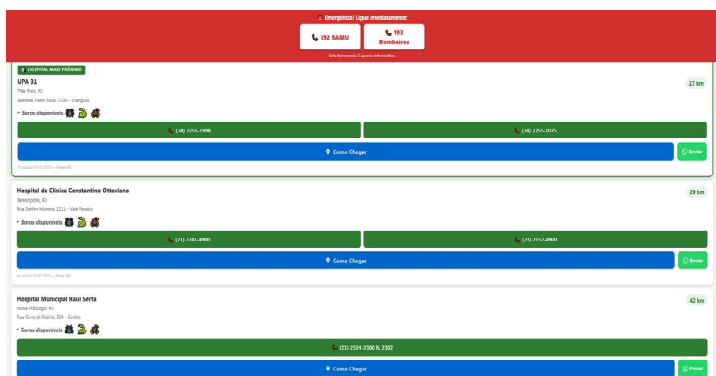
Emergência! Ligue imediatamente:

192 SAMU

193 Bombeiros

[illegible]

HOSPITAL MAIS PRÓXIMO

UPA 24

Três Rios, RJ

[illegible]

27 km

Soros disponíveis

(24) 2255-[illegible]

(24) 2255-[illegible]

Como Chegar

Enviar

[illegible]

Hospital de Clínica Constantino Ottaviano

Teresópolis, RJ

Rua Delfim Moreira, 2211 - Vale Paraíso

29 km

Soros disponíveis

(21) 2741-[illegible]

(21) 2742-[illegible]

Como Chegar

Enviar

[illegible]

Hospital Municipal Raul Sertã

Nova Friburgo, RJ

Rua General Osório, 324 - Centro

42 km

Soros disponíveis

(21) 2524-2300 R. 2302

Como Chegar

Enviar